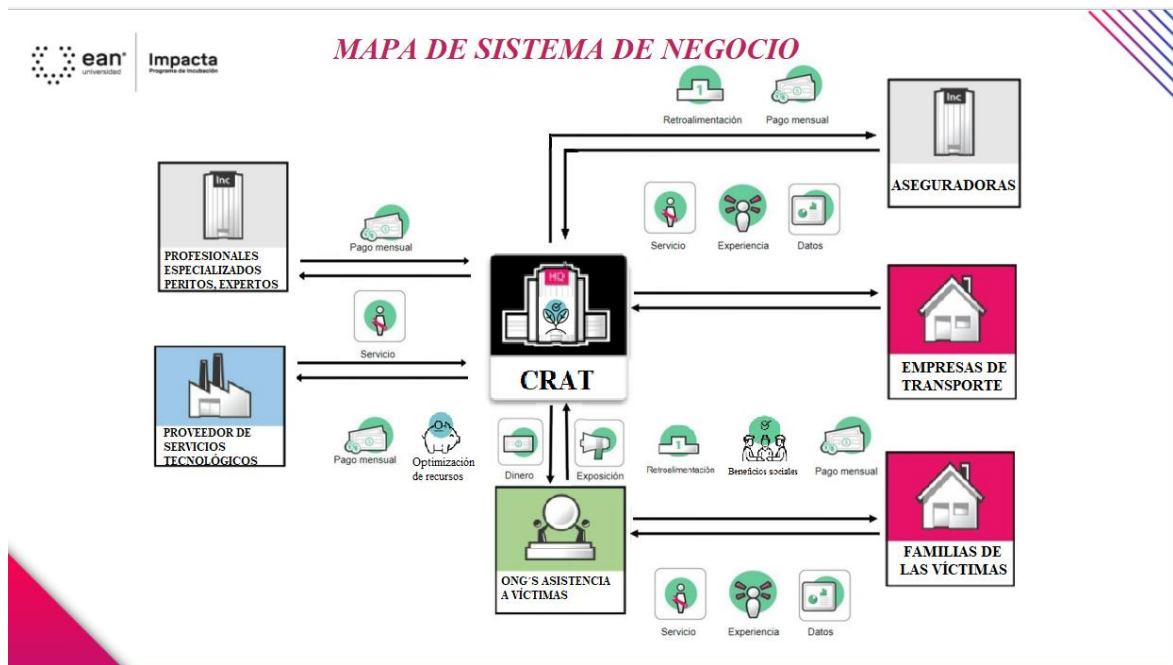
ean universidad

Impacta
Programa de incubación

MAPA DE SISTEMA DE NEGOCIO

Retroalimentación

Pago mensual

Inc

ASEGURADORAS

Inc

PROFESIONALES ESPECIALIZADOS PERITOS, EXPERTOS

Pago mensual

Servicio

Experiencia

Datos

HQ

CRAT

EMPRESAS DE TRANSPORTE

Servicio

PROVEEDOR DE SERVICIOS TECNOLÓGICOS

Pago mensual

Optimización de recursos

Dinero

Exposición

Retroalimentación

Beneficios sociales

Pago mensual

FAMILIAS DE LAS VÍCTIMAS

ONG´S ASISTENCIA A VÍCTIMAS

Servicio

Experiencia

Datos